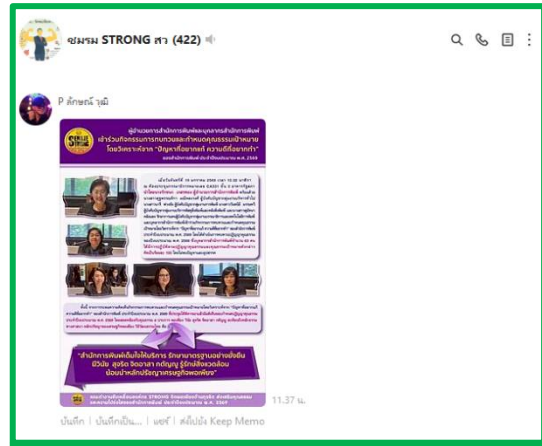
ชมรม STRONG สว (422)

P ลักษณ์ วุฒิ

"สำนักการพิมพ์เน้นให้บริการ รักษามาตรฐานอย่างยั่งยืน มีวินัย สุจริต จิตอาสา กตัญญู รู้รักษ์สิ่งแวดล้อม น้อมนำหลักปรัชญาเศรษฐกิจพอเพียง"

11.37 น.

บันทึก | บันทึกเป็น... | แชร์ | ส่งไปยัง Keep Memo